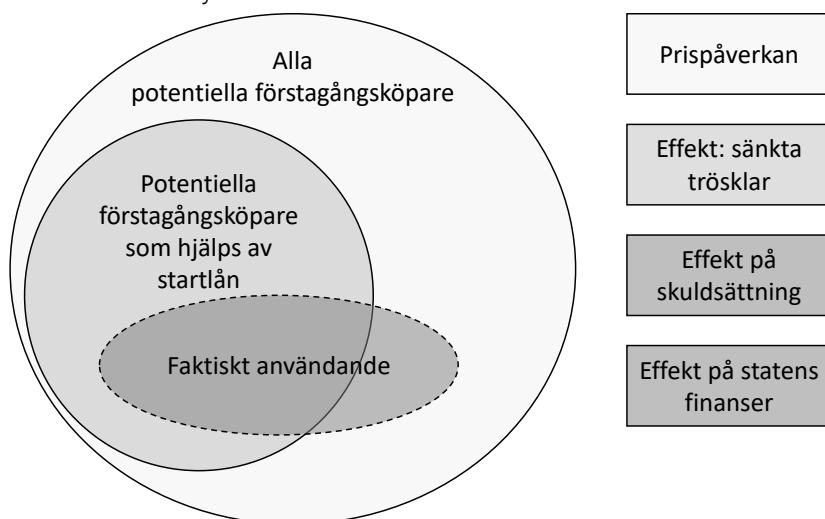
Alla potentiella förstagångsköpare

Potentiella förstagångsköpare som hjälps av startlån

Faktiskt användande

Prispåverkan

Effekt: sänkta trösklar

Effekt på skuldsättning

Effekt på statens finanser